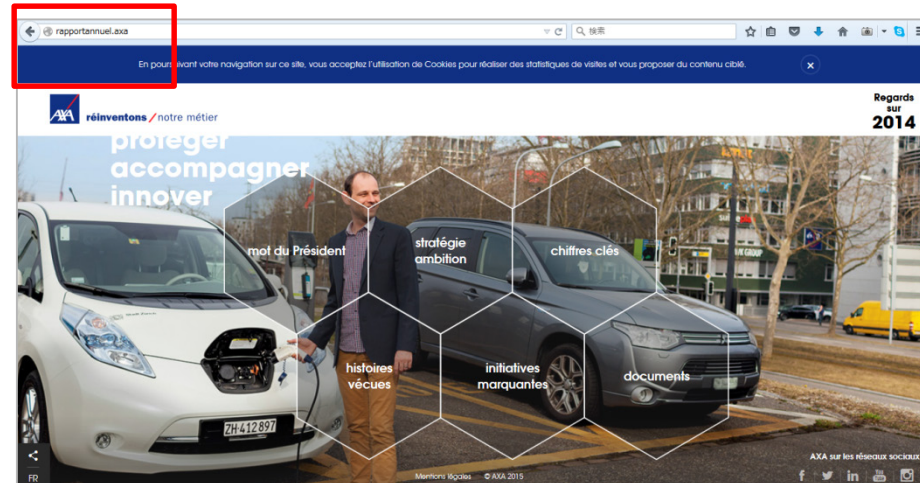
rapportannuel.axa

検索

En poursuivant votre navigation sur ce site, vous acceptez l'utilisation de Cookies pour réaliser des statistiques de visites et vous proposer du contenu ciblé.

AXA réinventons / notre métier

Regards sur 2014

protéger
accompagner
innover

mot du Président

stratégie ambition

chiffres clés

histoires vécues

initiatives marquantes

documents

ZH 412897

FR

Mentions légales © AXA 2015

AXA sur les réseaux sociaux